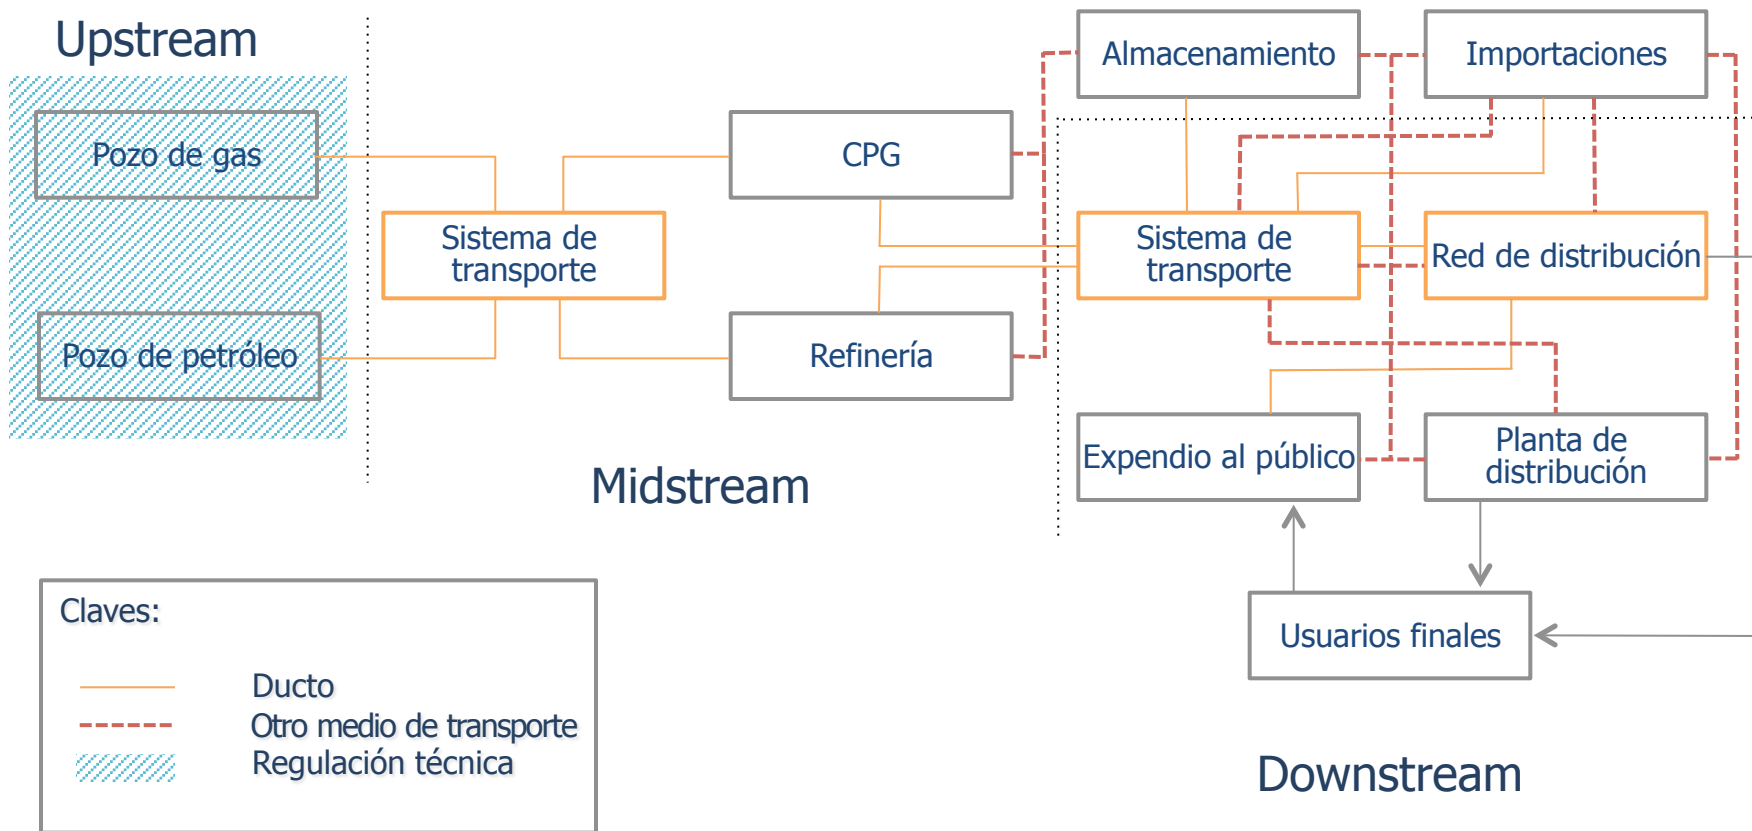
Upstream

Pozo de gas

Pozo de petróleo

Sistema de transporte

CPG

Refinería

Midstream

Almacenamiento

Importaciones

Sistema de transporte

Red de distribución

Expendio al público

Planta de distribución

Usuarios finales

Downstream

Claves:

Ducto
Otro medio de transporte
Regulación técnica